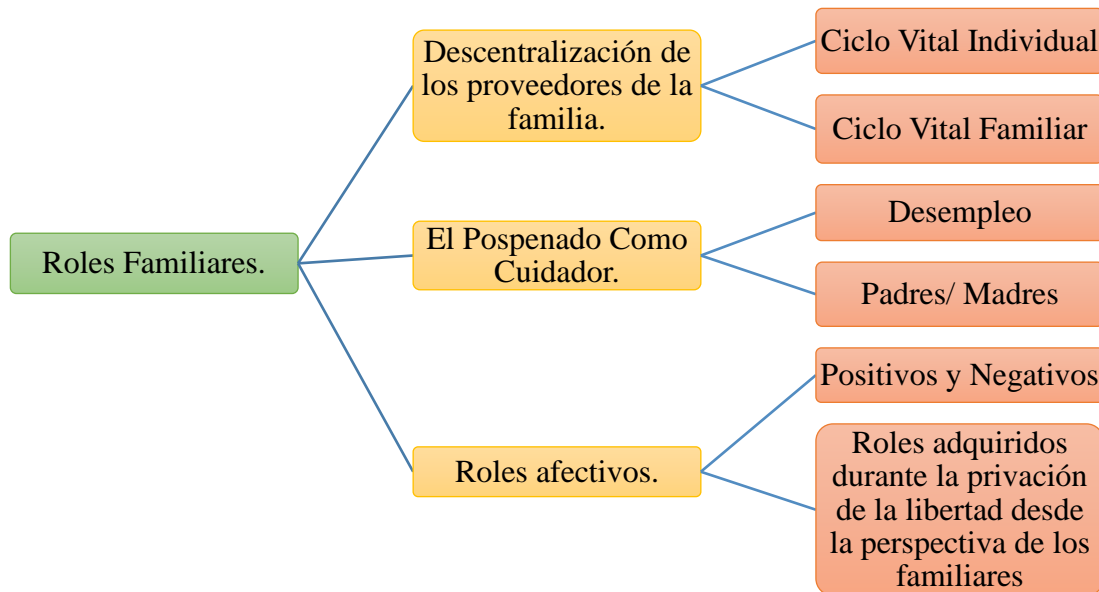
Roles Familiares.

Descentralización de los proveedores de la familia.

Ciclo Vital Individual

Ciclo Vital Familiar

El Pospenado Como Cuidador.

Desempleo

Padres/ Madres

Roles afectivos.

Positivos y Negativos

Roles adquiridos durante la privación de la libertad desde la perspectiva de los familiares